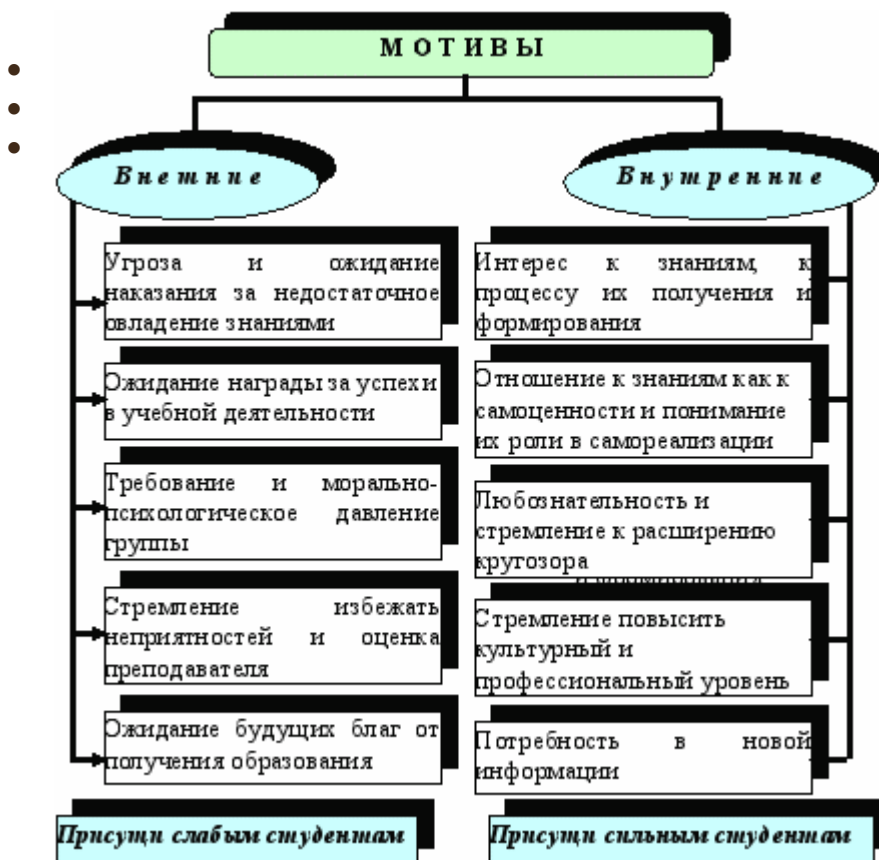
МОТИВЫ

Внешние

Угроза и ожидание наказания за недостаточное овладение знаниями

Ожидание награды за успехи в учебной деятельности

Требование и морально-психологическое давление группы

Стремление избежать неприятностей и оценка преподавателя

Ожидание будущих благ от получения образования

Присущи слабым студентам

Внутренние

Интерес к знаниям, к процессу их получения и формирования

Отношение к знаниям как к самоценности и понимание их роли в самореализации

Любознательность и стремление к расширению кругозора

Стремление повысить культурный и профессиональный уровень

Потребность в новой информации

Присущи сильным студентам